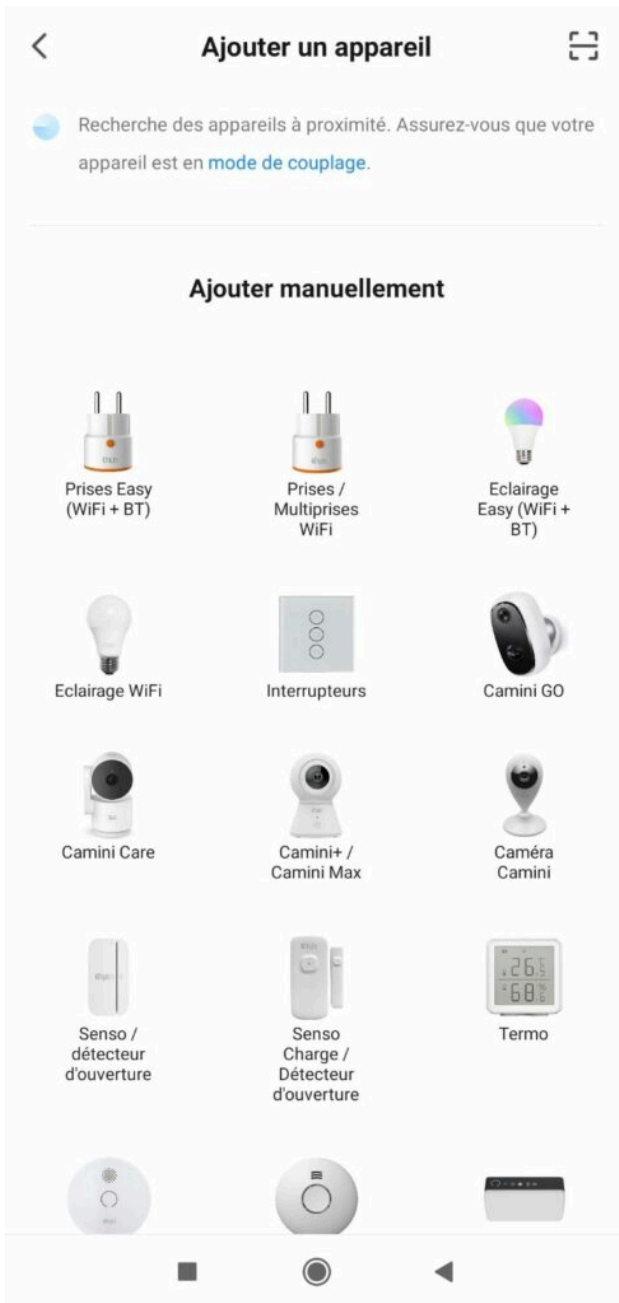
Ajouter un appareil

Recherche des appareils à proximité. Assurez-vous que votre appareil est en mode de couplage.

Ajouter manuellement

Prises Easy (WiFi + BT)

Prises / Multiprises WiFi

Eclairage Easy (WiFi + BT)

Eclairage WiFi

Interrupteurs

Camini GO

Camini Care

Camini+ / Camini Max

Caméra Camini

Senso / détecteur d'ouverture

Senso Charge / Détecteur d'ouverture

Termo